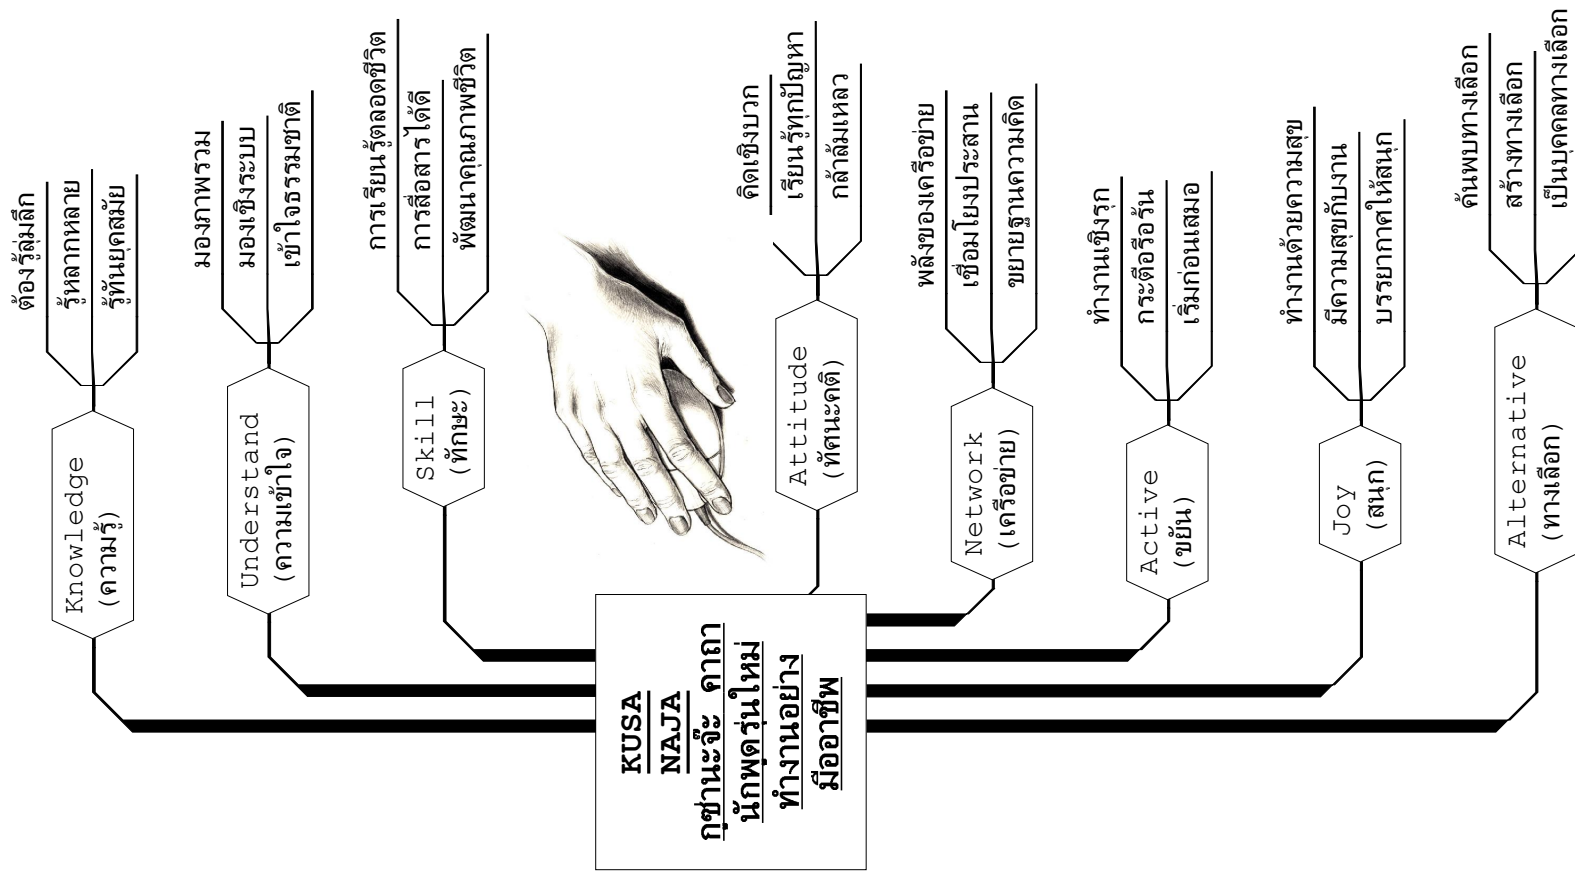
KUSA NAJA
กุซ่านะจ๊ะ คาถา
นักพูดรุ่นใหม่
ทำงานอย่าง
มืออาชีพ

Knowledge
(ความรู้)
ต้องรู้ลุ่มลึก
รู้หลากหลาย
รู้ทันยุคสมัย

Understand
(ความเข้าใจ)
มองภาพรวม
มองเชิงระบบ
เข้าใจธรรมชาติ

Skill
(ทักษะ)
การเรียนรู้ตลอดชีวิต
การสื่อสารได้ดี
พัฒนาคุณภาพชีวิต

Attitude
(ทัศนะคติ)
คิดเชิงบวก
เรียนรู้ทุกปัญหา
กล้าล้มเหลว

Network
(เครือข่าย)
พลังของเครือข่าย
เชื่อมโยงประสาน
ขยายฐานความคิด

Active
(ขยัน)
ทำงานเชิงรุก
กระตือรือร้น
เริ่มก่อนเสมอ

Joy
(สนุก)
ทำงานด้วยความสุข
มีความสุขกับงาน
บรรยากาศให้สนุก

Alternative
(ทางเลือก)
ค้นพบทางเลือก
สร้างทางเลือก
เป็นบุคคลทางเลือก